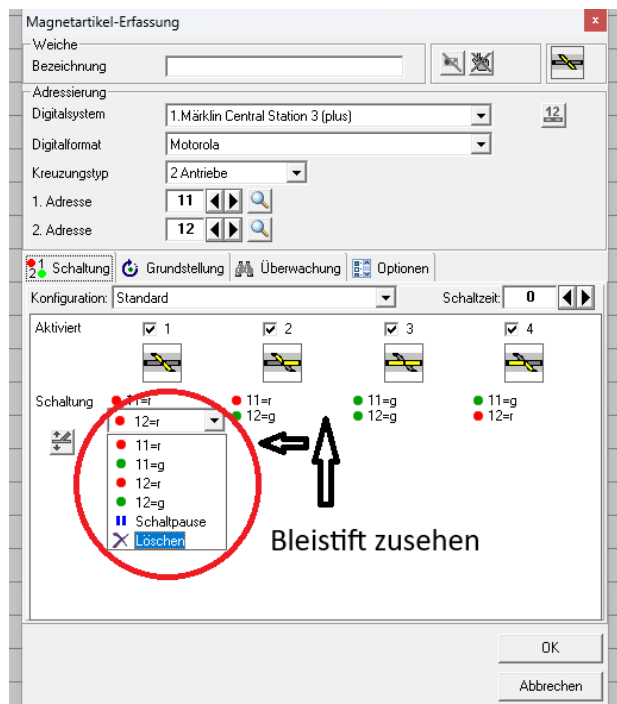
Magnetartikel-Erfassung

Weiche
Bezeichnung

Adressierung
Digitalsystem 1.Märklin Central Station 3 (plus)
Digitalformat Motorola
Kreuzungstyp 2 Antriebe
1. Adresse 11
2. Adresse 12

Schaltung | Grundstellung | Überwachung | Optionen

Konfiguration: Standard
Schaltzeit: 0

Aktiviert 1 2 3 4

Schaltung 11=r 11=r 11=g 11=g
12=r 12=g 12=g 12=r

11=r
11=g
12=r
12=g
Schaltpause
Löschen

Bleistift zusehen

OK
Abbrechen